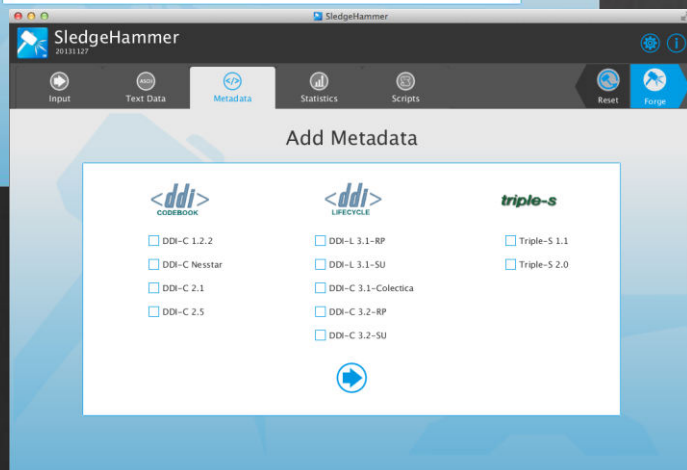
SledgeHammer

SledgeHammer
20131127

Input
Text Data
Metadata
Statistics
Scripts
Reset
Forge

Add Metadata

<ddi>
CODEBOOK

DDI-C 1.2.2
DDI-C Nesstar
DDI-C 2.1
DDI-C 2.5

<ddi>
LIFECYCLE

DDI-L 3.1-RP
DDI-L 3.1-SU
DDI-C 3.1-Colectica
DDI-C 3.2-RP
DDI-C 3.2-SU

triple-s

Triple-S 1.1
Triple-S 2.0